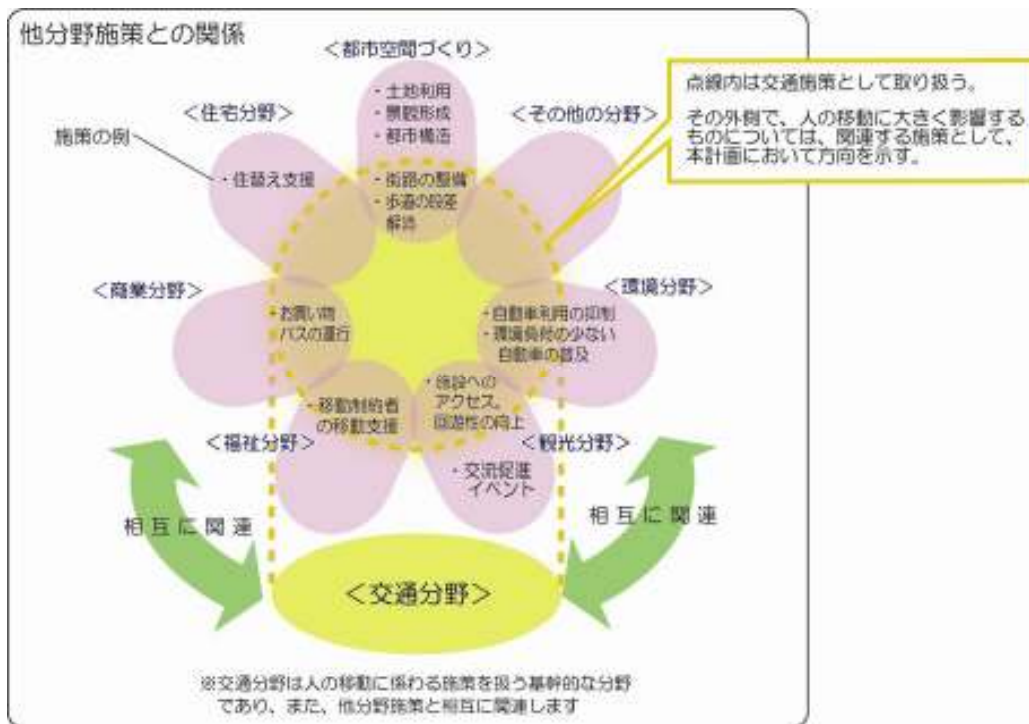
他分野施策との関係

点線内は交通施策として取り扱う。

その外側で、人の移動に大きく影響するものについては、関連する施策として、本計画において方向を示す。

<都市空間づくり>
・土地利用
・景観形成
・都市構造
・街路の整備
・歩道の段差解消

<住宅分野>
施策の例
・住替え支援

<その他の分野>

<商業分野>
・お買い物バスの運行

<環境分野>
・自動車利用の抑制
・環境負荷の少ない自動車の普及

<福祉分野>
・移動制約者の移動支援

<観光分野>
・施設へのアクセス、回遊性の向上
・交流促進イベント

相互に関連

相互に関連

<交通分野>

※交通分野は人の移動に係わる施策を扱う基幹的な分野であり、また、他分野施策と相互に関連します